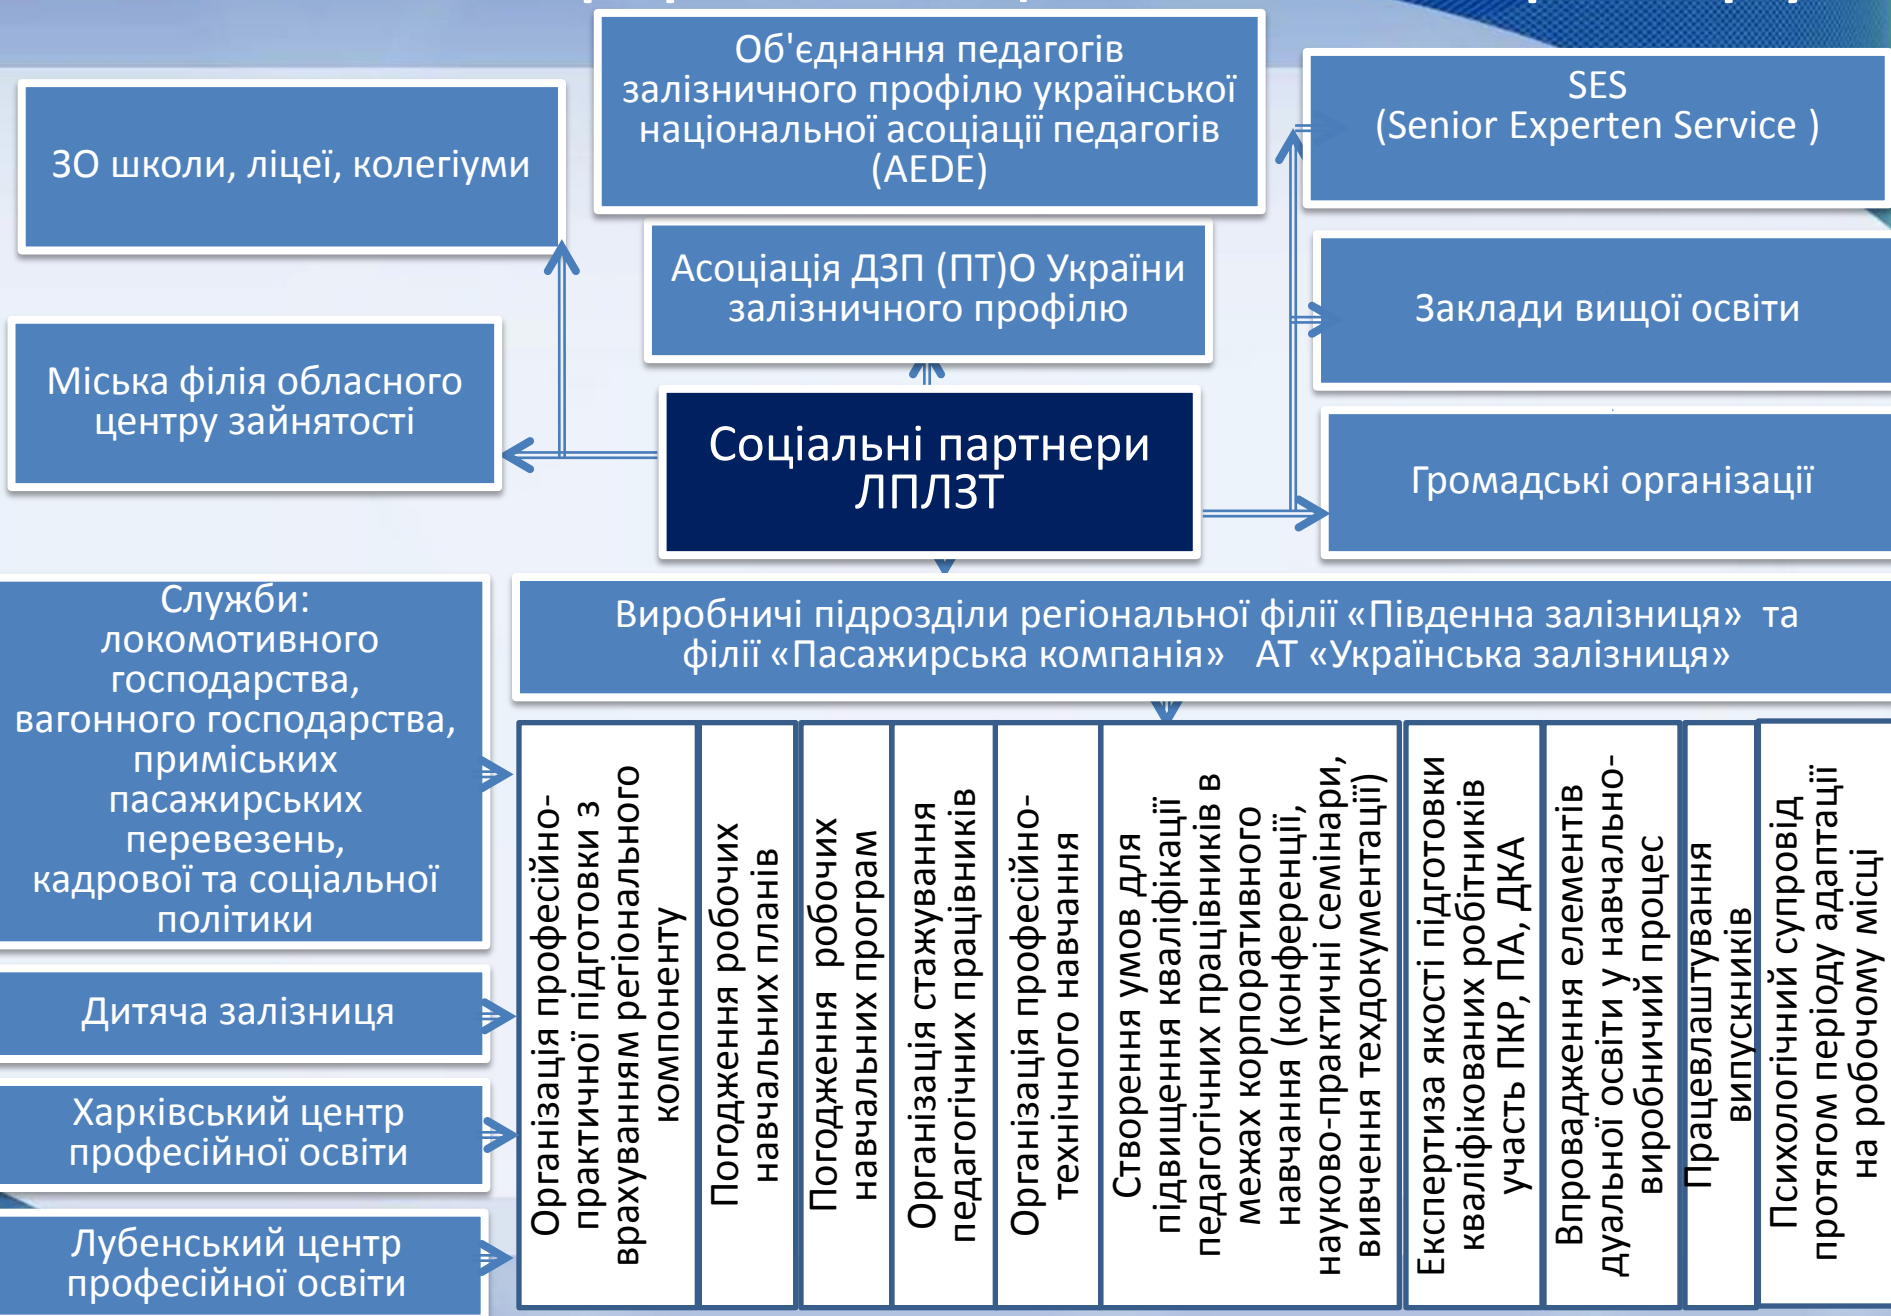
ЗО школи, ліцеї, колегіуми

Об'єднання педагогів залізничного профілю української національної асоціації педагогів (AEDE)

SES (Senior Experten Service )

Асоціація ДЗП (ПТ)О України залізничного профілю

Заклади вищої освіти

Міська філія обласного центру зайнятості

Соціальні партнери ЛПЛЗТ

Громадські організації

Служби: локомотивного господарства, вагонного господарства, приміських пасажирських перевезень, кадрової та соціальної політики

Виробничі підрозділи регіональної філії «Південна залізниця» та філії «Пасажирська компанія» АТ «Українська залізниця»

Дитяча залізниця

Харківський центр професійної освіти

Лубенський центр професійної освіти

Організація професійно-практичної підготовки з врахуванням регіонального компоненту

Погодження робочих навчальних планів

Погодження робочих навчальних програм

Організація стажування педагогічних працівників

Організація професійно-технічного навчання

Створення умов для підвищення кваліфікації педагогічних працівників в межах корпоративного навчання (конференції, науково-практичні семінари, вивчення техдокументації)

Експертиза якості підготовки кваліфікованих робітників участь ПКР, ПА, ДКА

Впровадження елементів дуальної освіти у навчально-виробничий процес

Працевлаштування випускників

Психологічний супровід протягом періоду адаптації на робочому місці